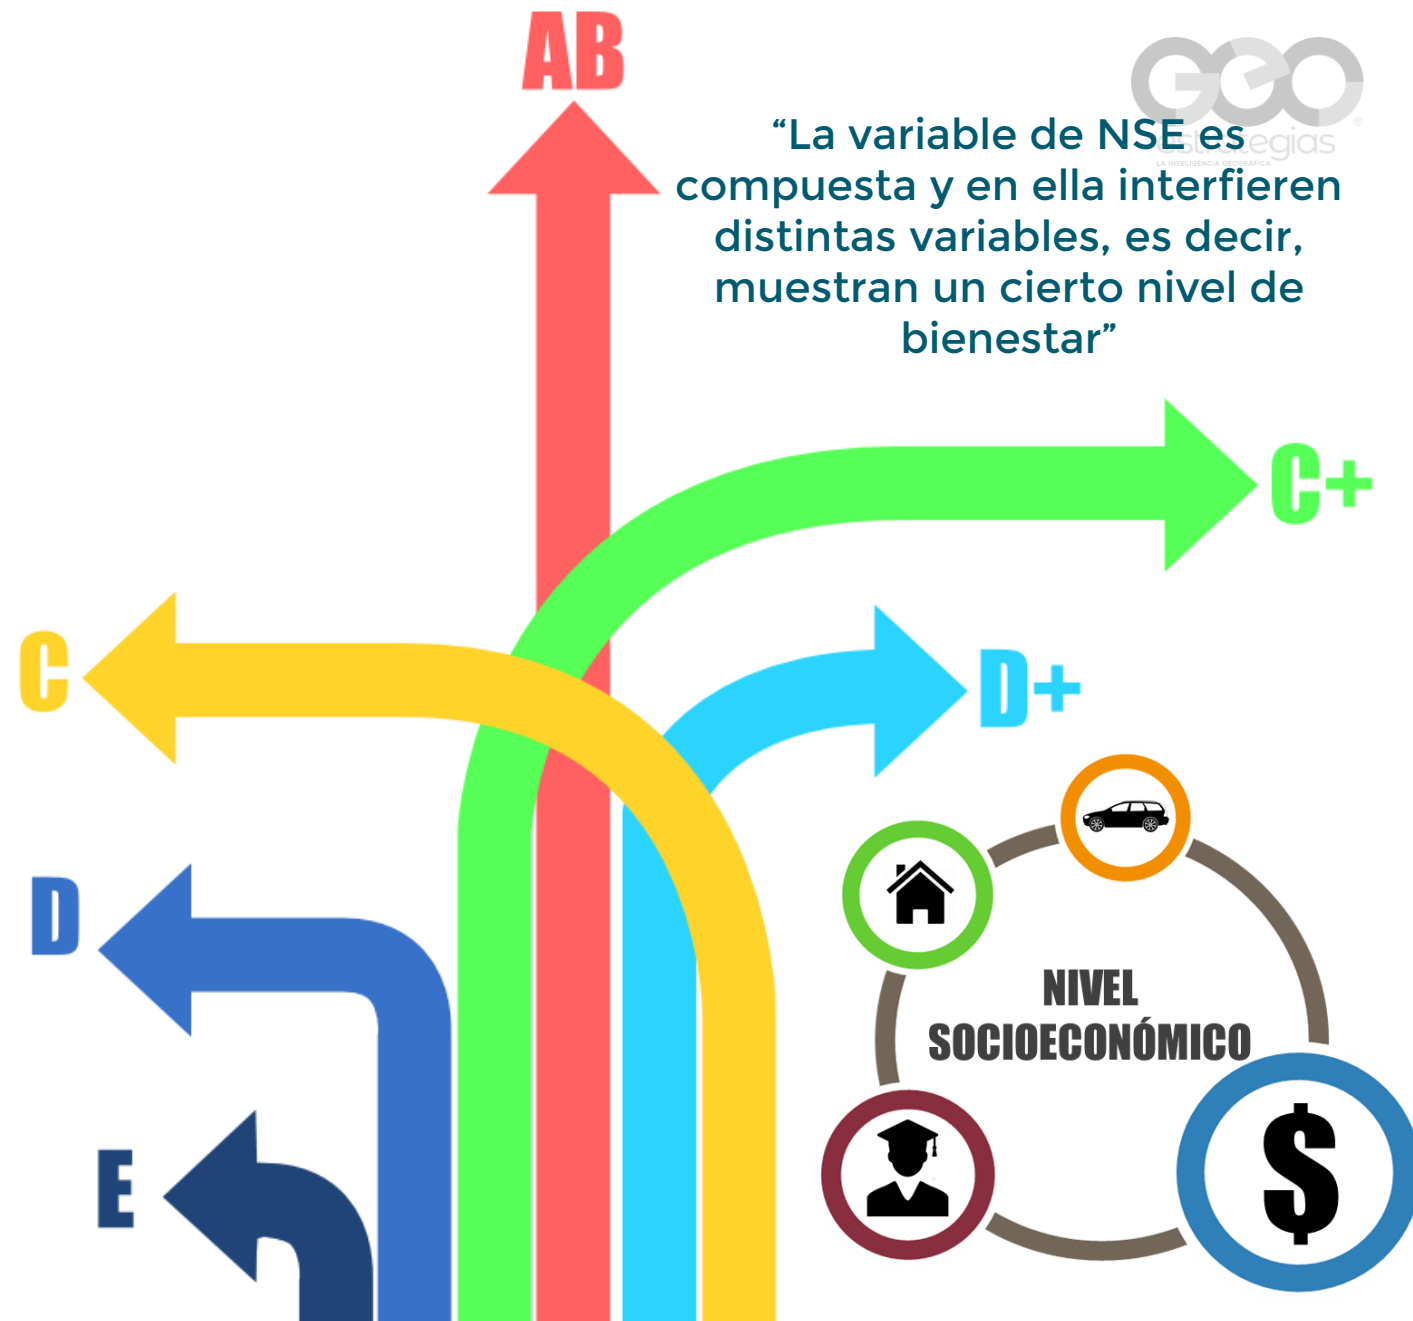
AB

GEO estrategias
LA INTELIGENCIA GEOGRÁFICA

“La variable de NSE es compuesta y en ella interfieren distintas variables, es decir, muestran un cierto nivel de bienestar”

C+

C

D+

D

E

NIVEL SOCIOECONÓMICO

$